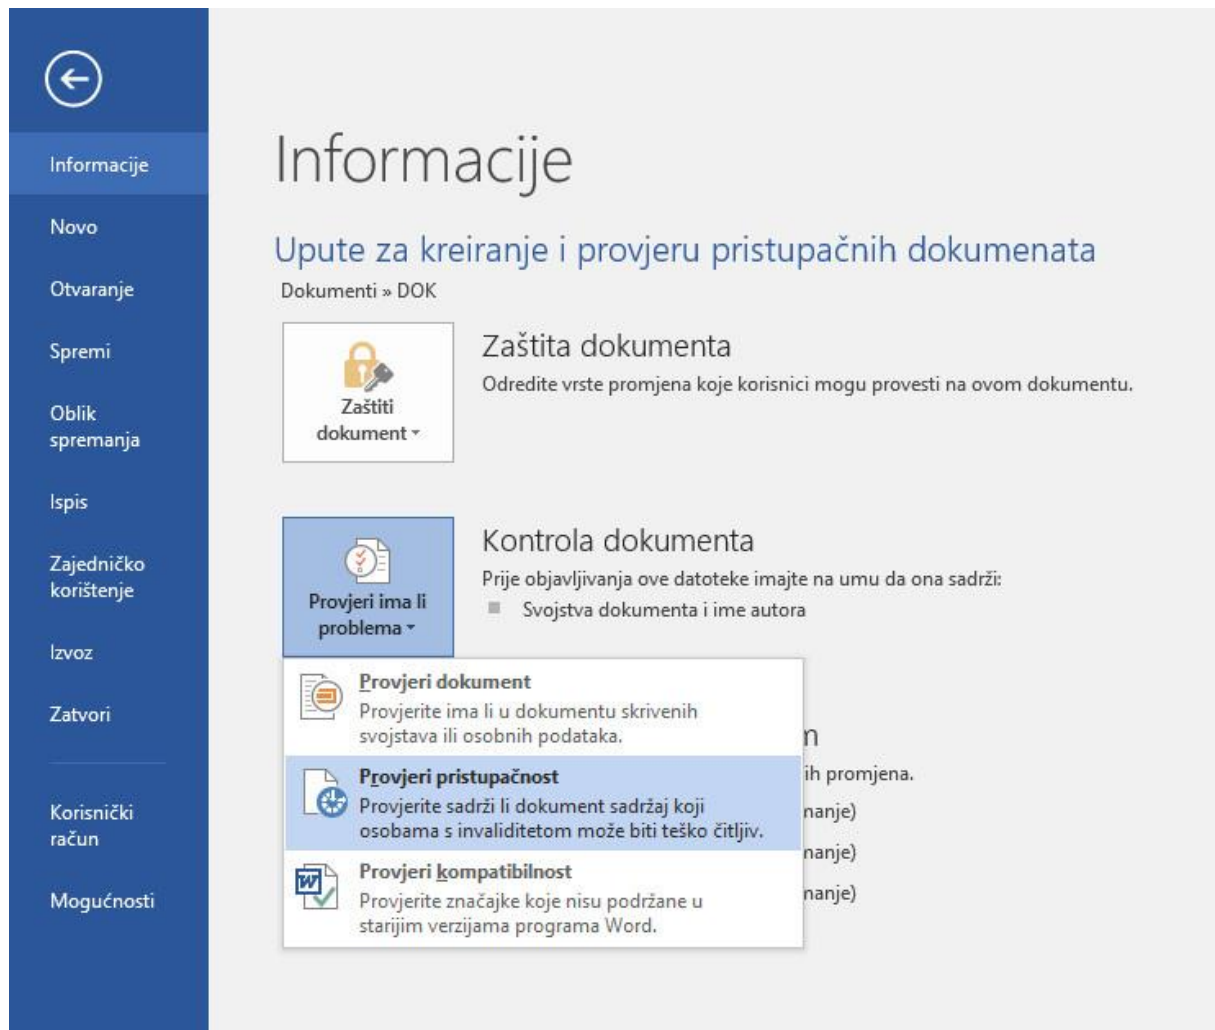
Informacije
Novo
Otvaranje
Spremi
Oblik spremanja
Ispis
Zajedničko korištenje
Izvoz
Zatvori
Korisnički račun
Mogućnosti

Informacije

Upute za kreiranje i provjeru pristupačnih dokumenata
Dokumenti » DOK

Zaštiti dokument

Zaštita dokumenta
Odredite vrste promjena koje korisnici mogu provesti na ovom dokumentu.

Provjeri ima li problema

Kontrola dokumenta
Prije objavljivanja ove datoteke imajte na umu da ona sadrži:
Svojstva dokumenta i ime autora

Provjeri dokument
Provjerite ima li u dokumentu skrivenih svojstava ili osobnih podataka.

Provjeri pristupačnost
Provjerite sadrži li dokument sadržaj koji osobama s invaliditetom može biti teško čitljiv.

Provjeri kompatibilnost
Provjerite značajke koje nisu podržane u starijim verzijama programa Word.

n
ih promjena.
nanje)
nanje)
nanje)